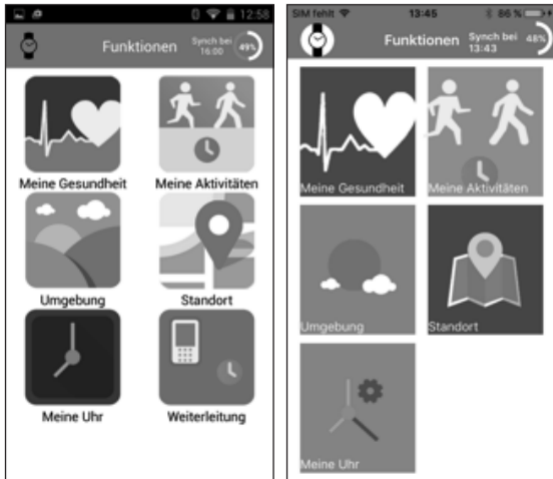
12:58

Funktionen Synch bei 16:00 49%

Meine Gesundheit

Meine Aktivitäten

Umgebung

Standort

Meine Uhr

Weiterleitung

SIM fehlt 13:45 86 %

Funktionen Synch bei 13:43 48%

Meine Gesundheit

Meine Aktivitäten

Umgebung

Standort

Meine Uhr